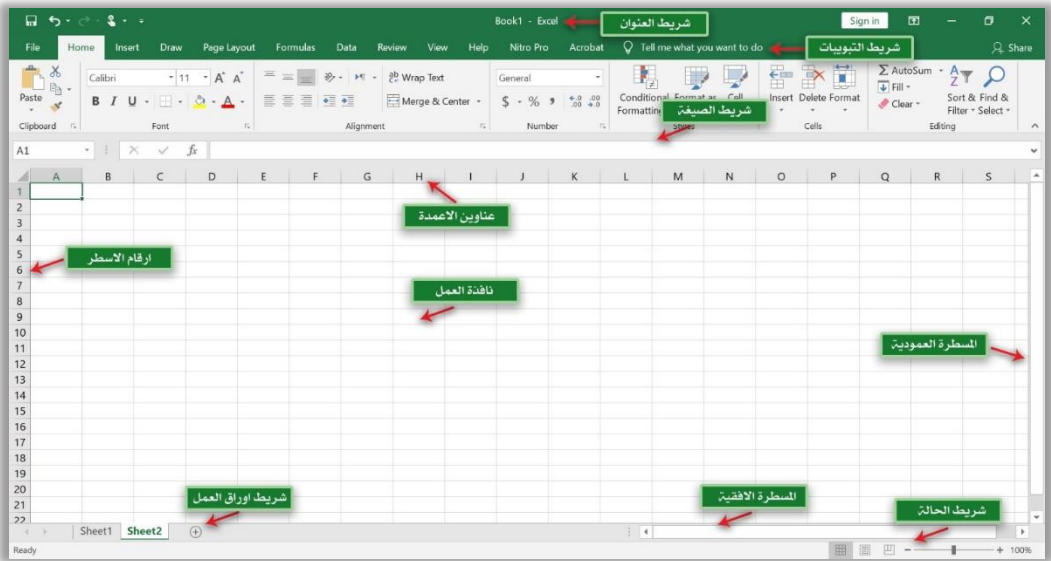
Book1 - Excel
شريط العنوان
Sign in
File Home Insert Draw Page Layout Formulas Data Review View Help Nitro Pro Acrobat Tell me what you want to do
شريط التبويبات
Share
Paste
Clipboard
Calibri 11 A A
B I U
Font
Wrap Text
Merge & Center
Alignment
General
$ % ,
Number
Conditional Formatting
Format as
Cell
شريط الصيغة
Styles
Insert Delete Format
Cells
AutoSum
Fill
Clear
Sort & Filter
Find & Select
Editing
A1
fx
A B C D E F G H I J K L M N O P Q R S
عناوين الاعمدة
1
2
3
4
5
6
7
8
9
10
11
12
13
14
15
16
17
18
19
20
21
22
ارقام الاسطر
نافذة العمل
المسطرة العمودية
شريط اوراق العمل
المسطرة الافقية
شريط الحالة
Sheet1 Sheet2
Ready
100%